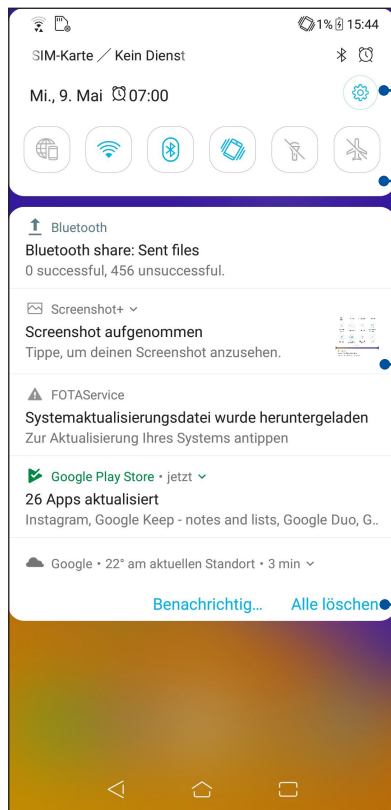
1% 15:44

SIM-Karte / Kein Dienst

Mi., 9. Mai 07:00

Bluetooth
Bluetooth share: Sent files
0 successful, 456 unsuccessful.

Screenshot+
Screenshot aufgenommen
Tippe, um deinen Screenshot anzusehen.

FOTAService
Systemaktualisierungsdatei wurde heruntergeladen
Zur Aktualisierung Ihres Systems antippen

Google Play Store • jetzt
26 Apps aktualisiert
Instagram, Google Keep - notes and lists, Google Duo, G..

Google • 22° am aktuellen Standort • 3 min

Benachrichtig... Alle löschen